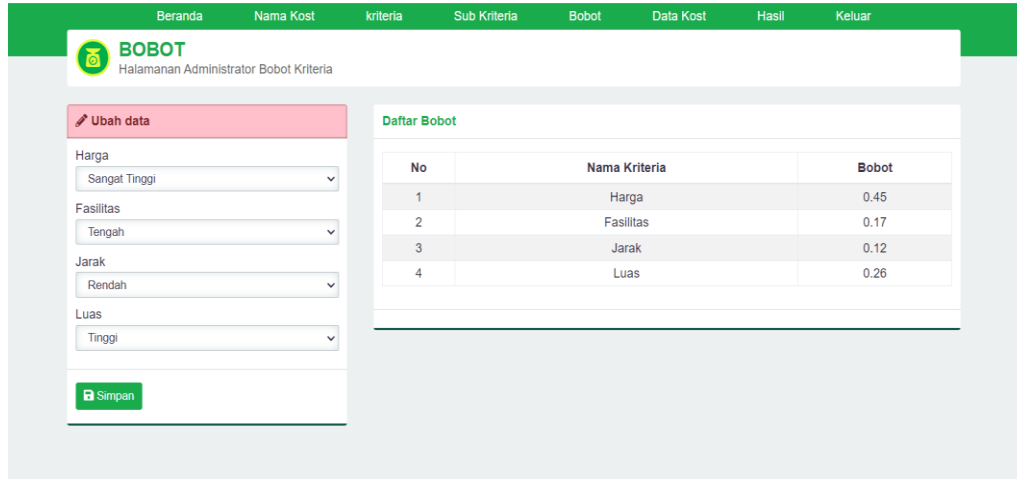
Beranda Nama Kost kriteria Sub Kriteria Bobot Data Kost Hasil Keluar

BOBOT
Halamanan Administrator Bobot Kriteria

Ubah data

Harga
Sangat Tinggi

Fasilitas
Tengah

Jarak
Rendah

Luas
Tinggi

Simpan

Daftar Bobot

| No | Nama Kriteria | Bobot |
|---|---|---|
| 1 | Harga | 0.45 |
| 2 | Fasilitas | 0.17 |
| 3 | Jarak | 0.12 |
| 4 | Luas | 0.26 |